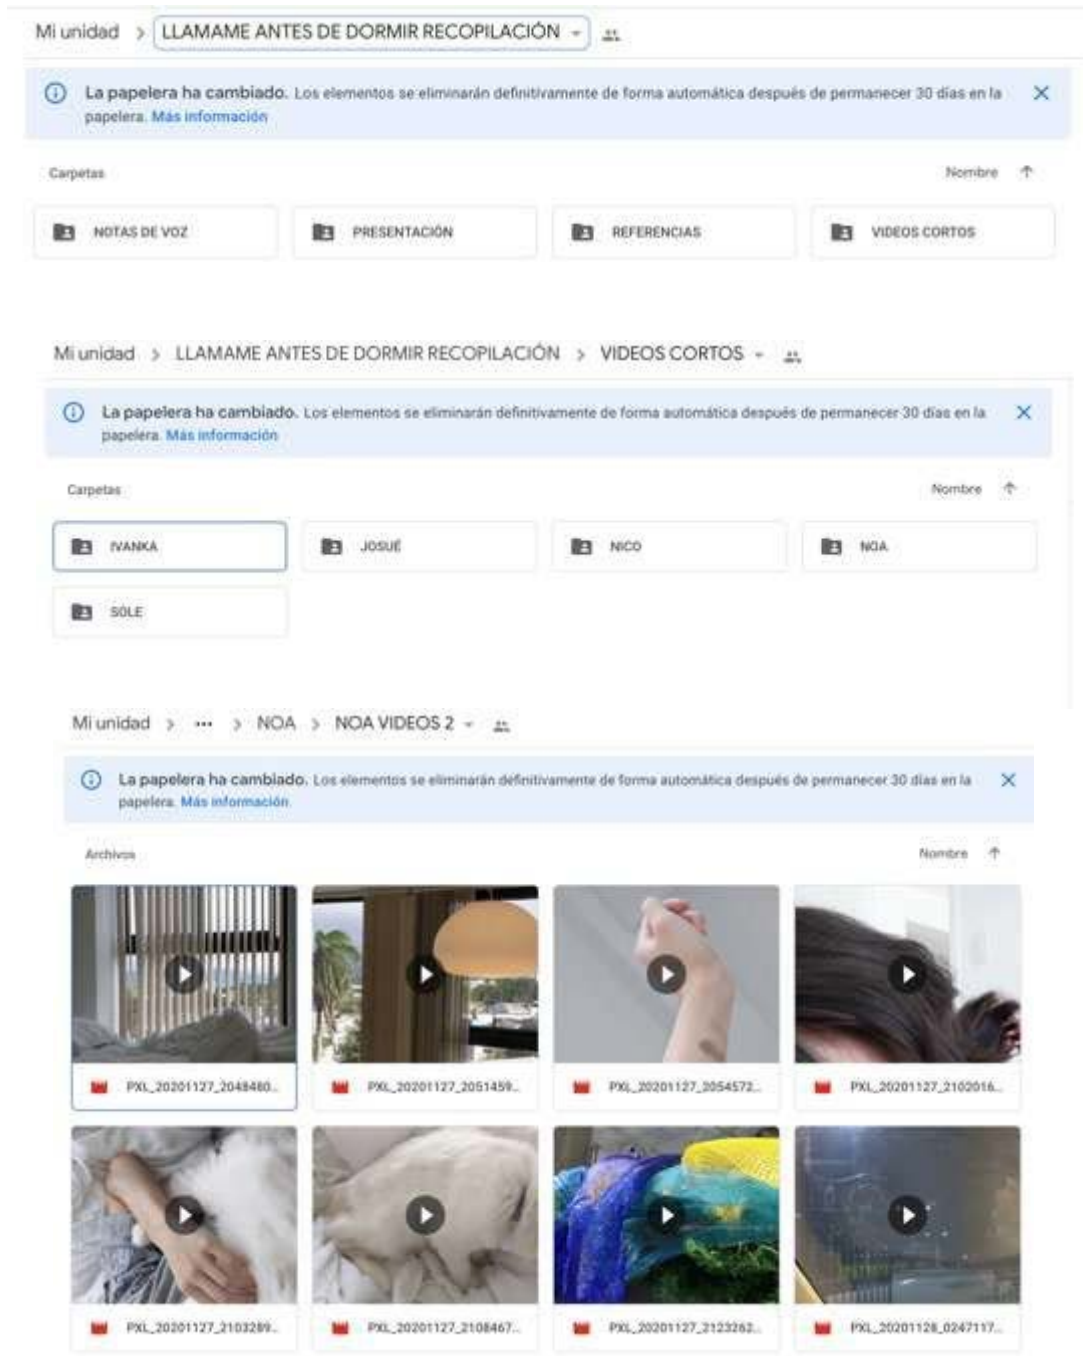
Mi unidad > LLAMAME ANTES DE DORMIR RECOPILACIÓN

La papelera ha cambiado. Los elementos se eliminarán definitivamente de forma automática después de permanecer 30 días en la papelera. Más información

Carpetas

Nombre

NOTAS DE VOZ

PRESENTACIÓN

REFERENCIAS

VIDEOS CORTOS

Mi unidad > LLAMAME ANTES DE DORMIR RECOPILACIÓN > VIDEOS CORTOS

La papelera ha cambiado. Los elementos se eliminarán definitivamente de forma automática después de permanecer 30 días en la papelera. Más información

Carpetas

Nombre

IVANKA

JOSUÉ

NICO

NOA

SOLE

Mi unidad > ... > NOA > NOA VIDEOS 2

La papelera ha cambiado. Los elementos se eliminarán definitivamente de forma automática después de permanecer 30 días en la papelera. Más información

Archivos

Nombre

PXL_20201127_2048480...

PXL_20201127_2051459...

PXL_20201127_2054572...

PXL_20201127_2102016...

PXL_20201127_2103289...

PXL_20201127_2108467...

PXL_20201127_2123262...

PXL_20201128_0247117...